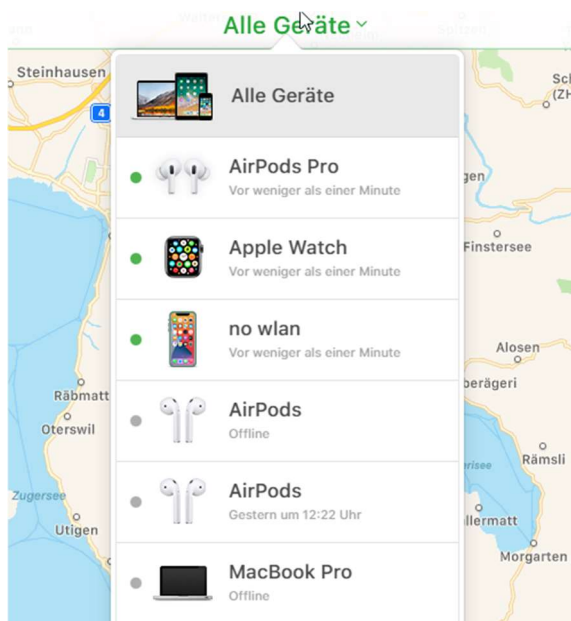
Alle Geräte

Steinhausen

4

Alle Geräte

AirPods Pro
Vor weniger als einer Minute

Apple Watch
Vor weniger als einer Minute

no wlan
Vor weniger als einer Minute

AirPods
Offline

AirPods
Gestern um 12:22 Uhr

MacBook Pro
Offline

Rābmatt

Oterswil

Zugersee

Utigen

Sch
(ZH

gen

Finstersee

Alosen

berägeri

risee

Rämsli

llermatt

Morgarten